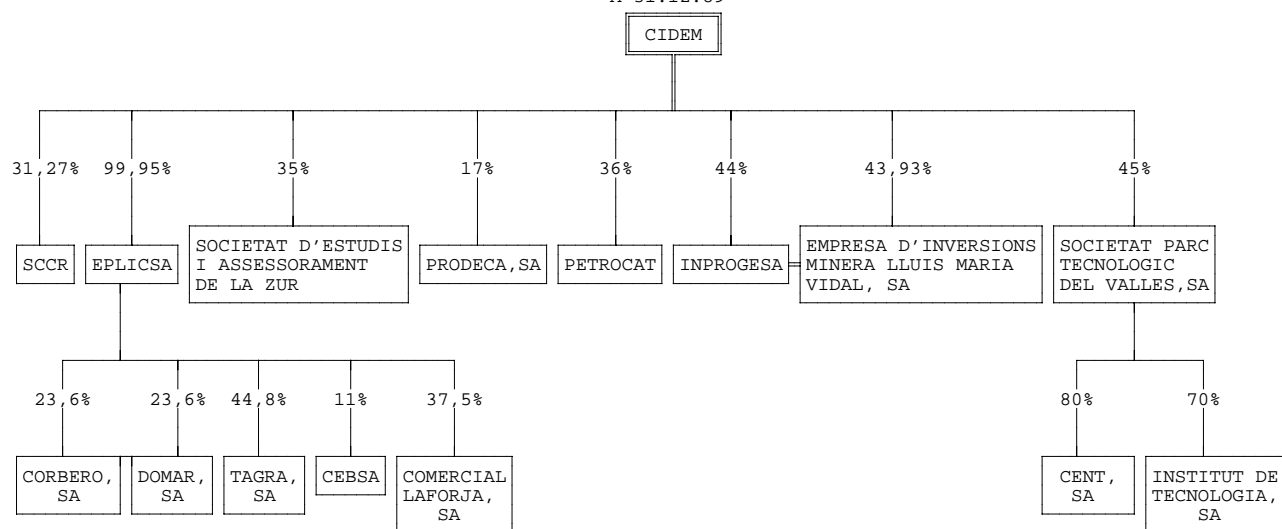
A 31.12.89

CIDEM

31,27%
SCCR

99,95%
EPLICSA

35%
SOCIETAT D'ESTUDIS I ASSESSORAMENT DE LA ZUR

17%
PRODECA,SA

36%
PETROCAT

44%
INPROGESA

43,93%
EMPRESA D'INVERSIONS MINERA LLUIS MARIA VIDAL, SA

45%
SOCIETAT PARC TECNOLOGIC DEL VALLES,SA

23,6%
CORBERO, SA

23,6%
DOMAR, SA

44,8%
TAGRA, SA

11%
CEBSA

37,5%
COMERCIAL LAFORJA, SA

80%
CENT, SA

70%
INSTITUT DE TECNOLOGIA, SA